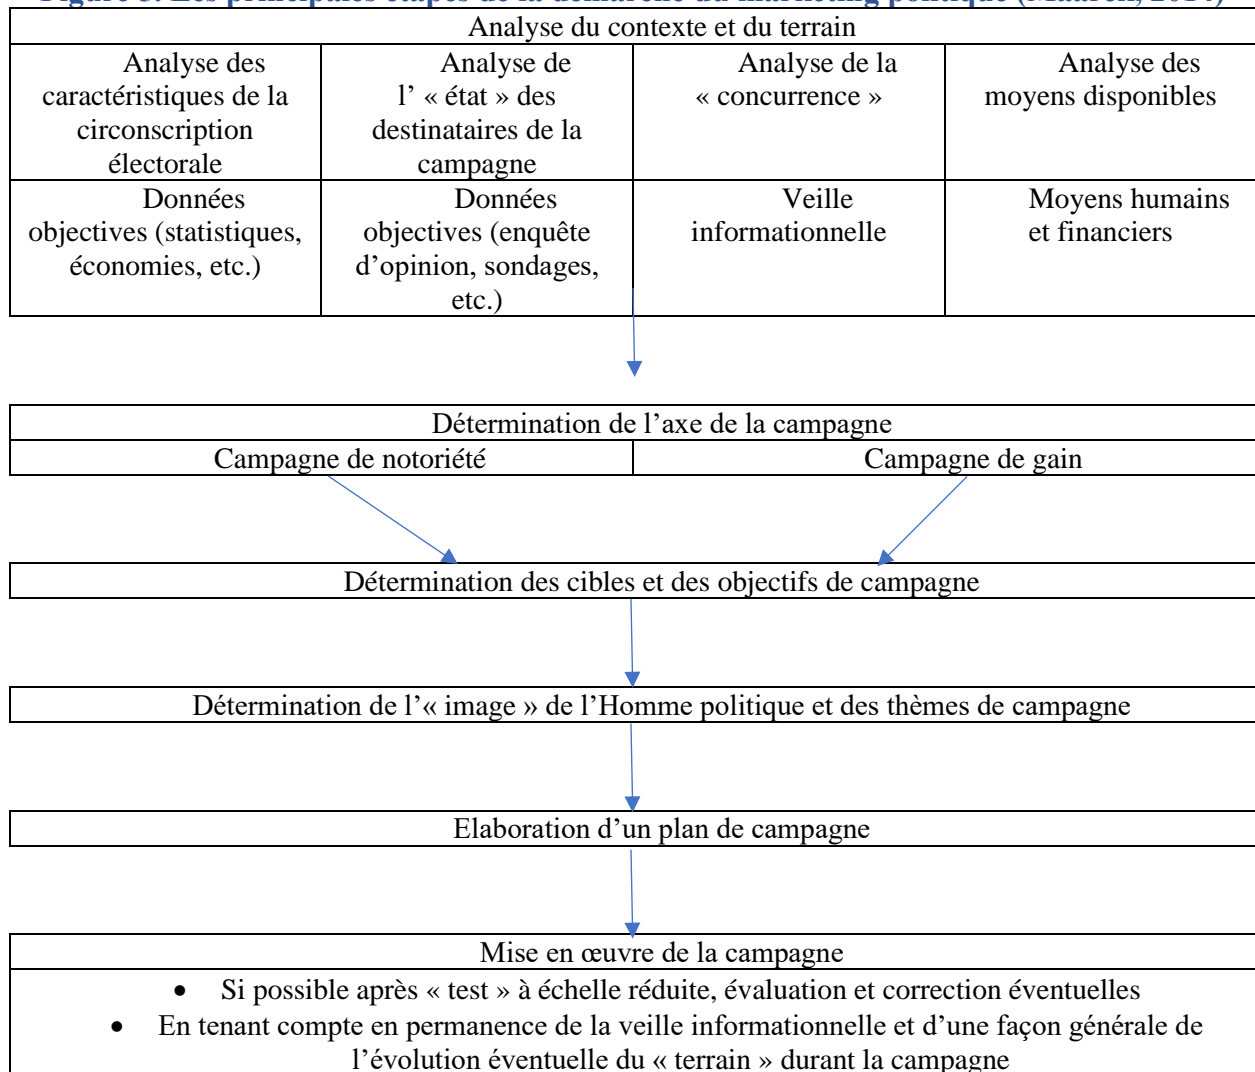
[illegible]

| Analyse du contexte et du terrain | | | |
|---|---|---|---|
| Analyse des caractéristiques de la circonscription électorale | Analyse de l' « état » des destinataires de la campagne | Analyse de la « concurrence » | Analyse des moyens disponibles |
| Données objectives (statistiques, économies, etc.) | Données objectives (enquête d'opinion, sondages, etc.) | Veille informationnelle | Moyens humains et financiers |

| Détermination de l'axe de la campagne | |
|---|---|
| Campagne de notoriété | Campagne de gain |

Détermination des cibles et des objectifs de campagne

Détermination de l'« image » de l'Homme politique et des thèmes de campagne

Elaboration d'un plan de campagne

Mise en œuvre de la campagne

- Si possible après « test » à échelle réduite, évaluation et correction éventuelles
- En tenant compte en permanence de la veille informationnelle et d'une façon générale de l'évolution éventuelle du « terrain » durant la campagne